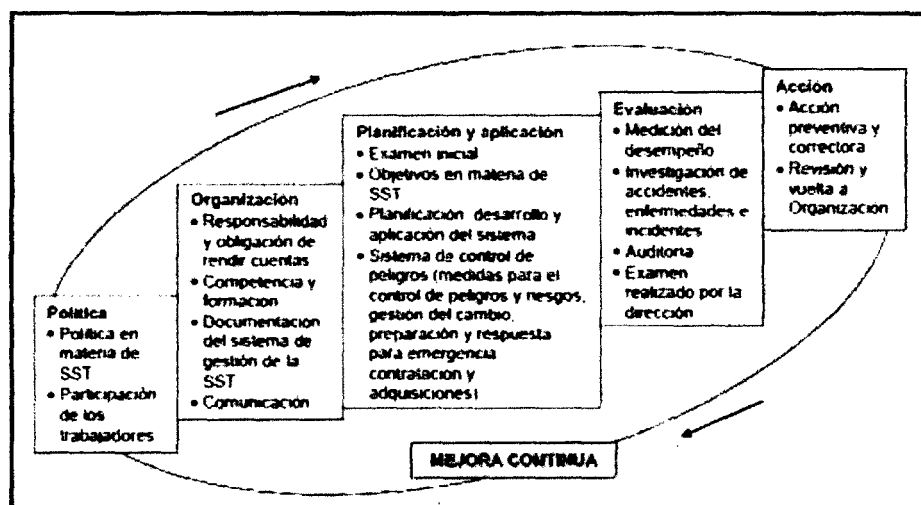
Política
• Política en materia de SST
• Participación de los trabajadores

Organización
• Responsabilidad y obligación de rendir cuentas
• Competencia y formacion
• Documentacion del sistema de gestión de la SST
• Comunicación

Planificación y aplicación
• Examen inicial
• Objetivos en materia de SST
• Planificación desarrollo y aplicación del sistema
• Sistema de control de peligros (medidas para el control de peligros y riesgos, gestion del cambio, preparación y respuesta para emergencia contratacion y adquisiciones)

Evaluación
• Medición del desempeño
• Investigación de accidentes, enfermedades e incidentes
• Auditoria
• Examen realizado por la dirección

Acción
• Acción preventiva y correctora
• Revisión y vuelta a Organización

MEJORA CONTINUA